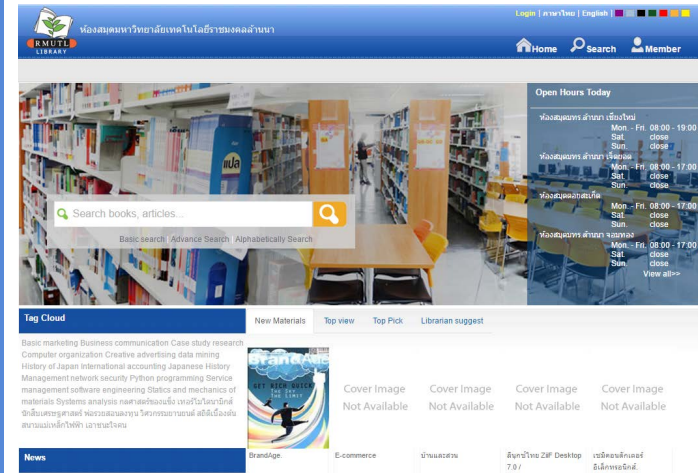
ห้องสมุดมหาวิทยาลัยเทคโนโลยีราชมงคลล้านนา
RMUTL LIBRARY

Login | ภาษาไทย | English |

Home Search Member

Search books, articles...

Basic search Advance Search Alphabetically Search

Open Hours Today

ห้องสมุดมทร.ล้านนา เชียงใหม่
Mon. - Fri. 08:00 - 19:00
Sat. close
Sun. close

ห้องสมุดมทร.ล้านนา เชียงราย
Mon. - Fri. 08:00 - 17:00
Sat. close
Sun. close

ห้องสมุดดอยสะเก็ด
Mon. - Fri. 08:00 - 17:00
Sat. close
Sun. close

ห้องสมุดมทร.ล้านนา ลำปาง
Mon. - Fri. 08:00 - 17:00
Sat. close
Sun. close

View all>>

Tag Cloud

Basic marketing Business communication Case study research Computer organization Creative advertising data mining History of Japan international accounting Japanese History Management network security Python programming Service management software engineering Statics and mechanics of materials Systems analysis กลศาสตร์ของแข็ง เทคโนโลยีสารสนเทศ นักสืบเศรษฐศาสตร์ พ่อรวยสอนลูกลงทุน วิศวกรรมยานยนต์ สถิติเบื้องต้น สนามแม่เหล็กไฟฟ้า เอาชนะใจตน

News

New Materials Top view Top Pick Librarian suggest

BrandAge
GET RICH QUICK
THE SKY THE LIMIT

Cover Image Not Available
Cover Image Not Available
Cover Image Not Available
Cover Image Not Available

BrandAge.
E-commerce
บ้านและสวน
ลิขสิทธิ์ไทย ZiiF Desktop 7.0 /
เซมิคอนดักเตอร์อิเล็กทรอนิกส์.